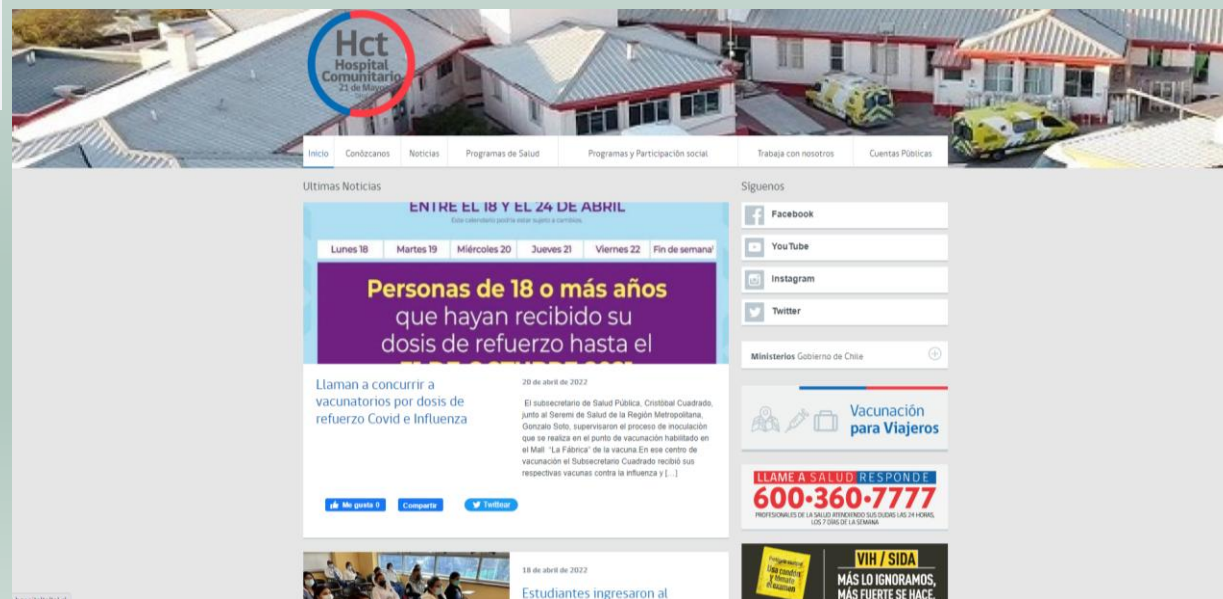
Hct Hospital Comunitario 21 de Mayo

Inicio | Conózcanos | Noticias | Programas de Salud | Programas y Participación social | Trabaja con nosotros | Cuentas Públicas

Ultimas Noticias

ENTRE EL 18 Y EL 24 DE ABRIL

Este calendario podría estar sujeto a cambios.

| Lunes 18 | Martes 19 | Miércoles 20 | Jueves 21 | Viernes 22 | Fin de semana |
|---|---|---|---|---|---|

Personas de 18 o más años que hayan recibido su dosis de refuerzo hasta el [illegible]

Llaman a concurrir a vacunatorios por dosis de refuerzo Covid e Influenza

20 de abril de 2022

El subsecretario de Salud Pública, Cristóbal Cuadrado, junto al Seremi de Salud de la Región Metropolitana, Gonzalo Soto, supervisaron el proceso de inoculación que se realiza en el punto de vacunación habilitado en el Mall "La Fábrica" de la vacuna.En ese centro de vacunación el Subsecretario Cuadrado recibió sus respectivas vacunas contra la influenza y [...]

Me gusta 0 | Compartir | Twittear

18 de abril de 2022

Estudiantes ingresaron al

Síguenos

Facebook

YouTube

Instagram

Twitter

Ministerios Gobierno de Chile

Vacunación para Viajeros

LLAME A SALUD RESPONDE

600·360·7777

PROFESIONALES DE LA SALUD ATENDIENDO SUS DUDAS LAS 24 HORAS, LOS 7 DÍAS DE LA SEMANA

VIH / SIDA

MÁS LO IGNORAMOS, MÁS FUERTE SE HACE.